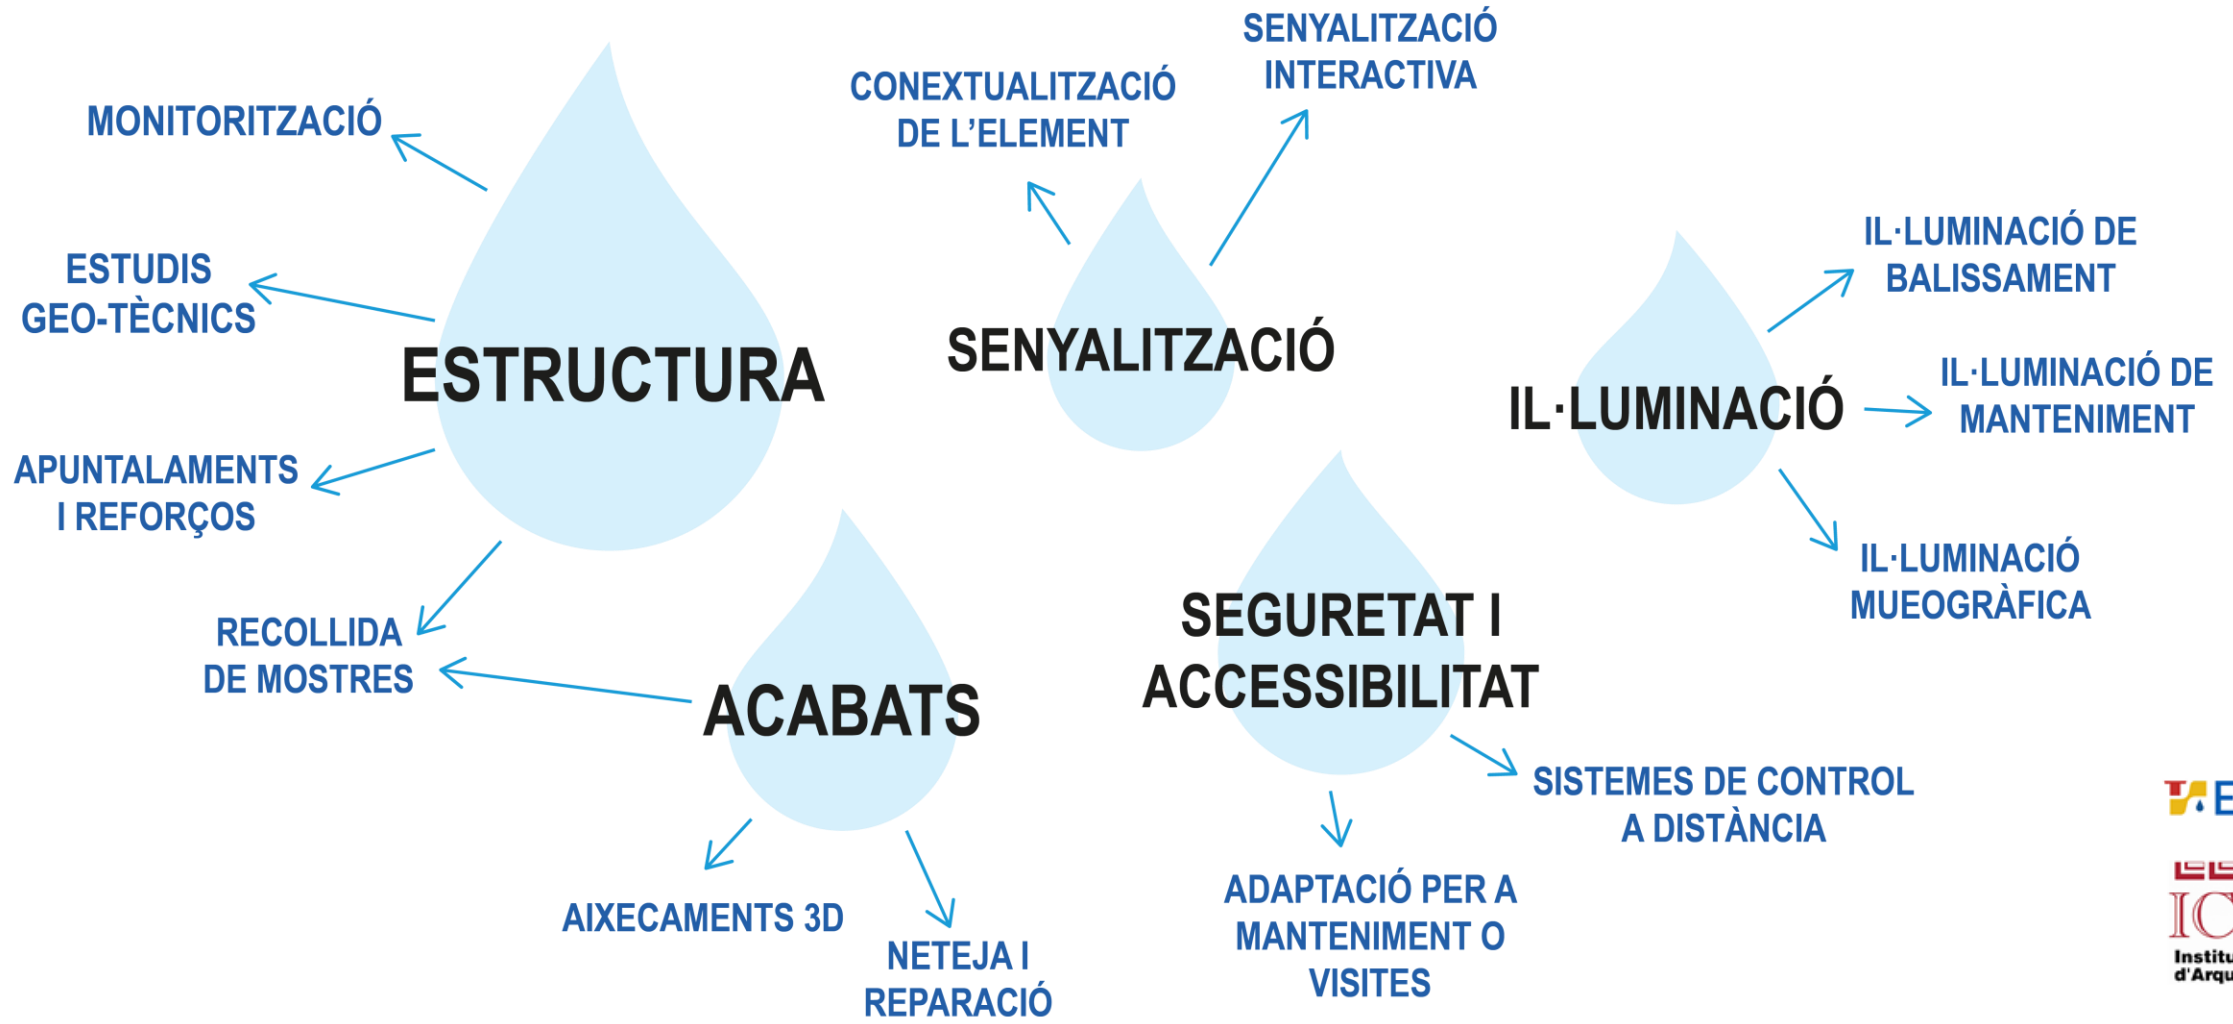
ESTRUCTURA

MONITORITZACIÓ

ESTUDIS GEO-TÈCNICS

APUNTALAMENTS I REFORÇOS

RECOLLIDA DE MOSTRES

SENYALITZACIÓ

CONEXTUALITZACIÓ DE L'ELEMENT

SENYALITZACIÓ INTERACTIVA

IL·LUMINACIÓ

IL·LUMINACIÓ DE BALISSAMENT

IL·LUMINACIÓ DE MANTENIMENT

IL·LUMINACIÓ MUEOGRÀFICA

ACABATS

AIXECAMENTS 3D

NETEJA I REPARACIÓ

SEGURETAT I ACCESSIBILITAT

SISTEMES DE CONTROL A DISTÀNCIA

ADAPTACIÓ PER A MANTENIMENT O VISITES

E

IC

Institu
d'Arqu